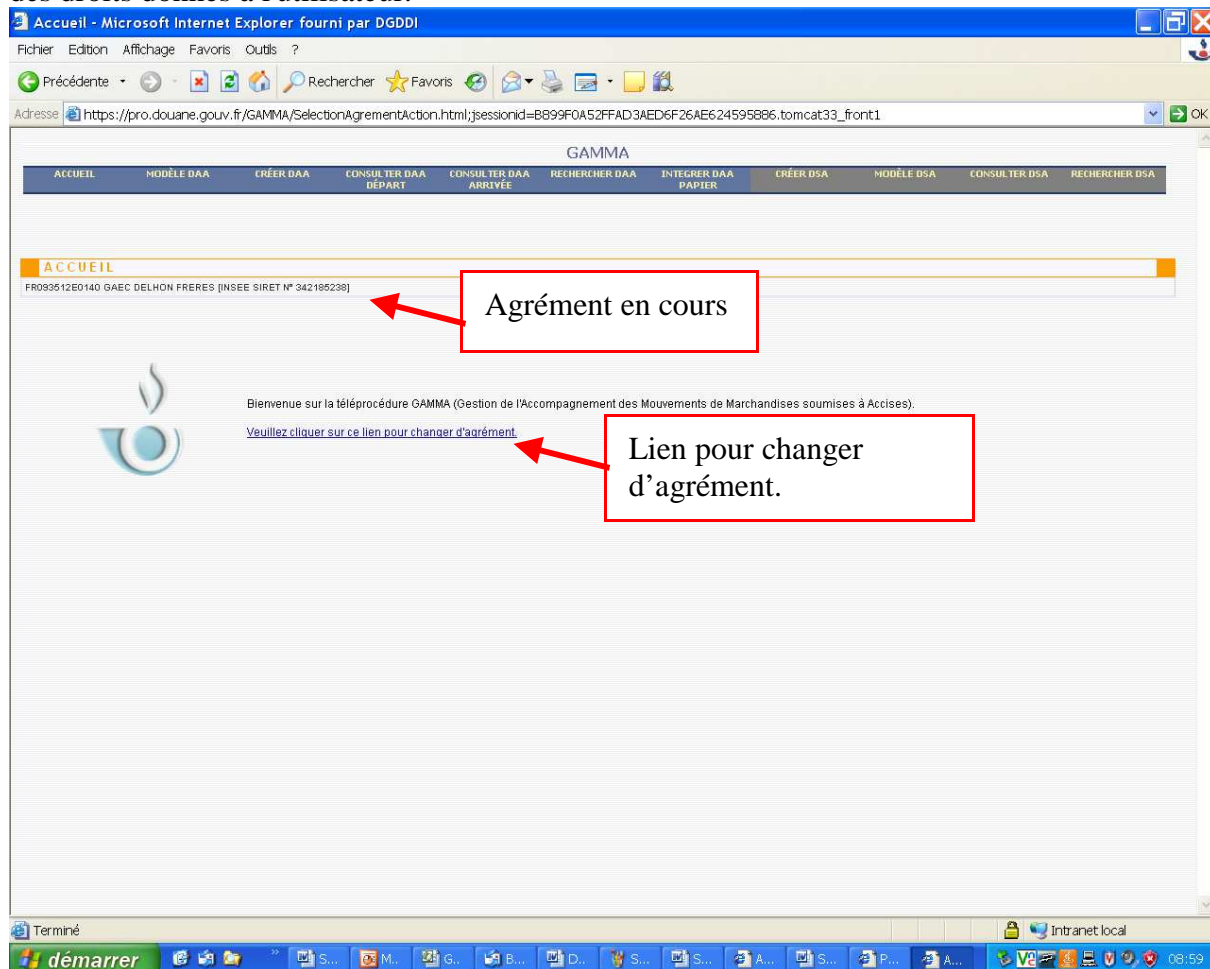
des droits donnés à l'utilisateur.

Accueil - Microsoft Internet Explorer fourni par DGDDI

Fichier Edition Affichage Favoris Outils ?

Précédente Rechercher Favoris

Adresse https://pro.douane.gouv.fr/GAMMA/SelectionAgrementAction.html;jsessionid=B899F0A52FFAD3AED6F26AE624595886.tomcat33_front1 OK

GAMMA

ACCUEIL | MODÈLE DAA | CRÉER DAA | CONSULTER DAA DÉPART | CONSULTER DAA ARRIVÉE | RECHERCHER DAA | INTEGRER DAA PAPIER | CRÉER DSA | MODÈLE DSA | CONSULTER DSA | RECHERCHER DSA

ACCUEIL

FR093512E0140 GAEC DELHON FRERES [INSEE SIRET N° 342185238]

Agrément en cours

Bienvenue sur la téléprocédure GAMMA (Gestion de l'Accompagnement des Mouvements de Marchandises soumises à Accises).

Veuillez cliquer sur ce lien pour changer d'agrément.

Lien pour changer d'agrément.

Terminé

Intranet local

démarrer S... M... G... B... D... S... S... A... S... P... A... 08:59